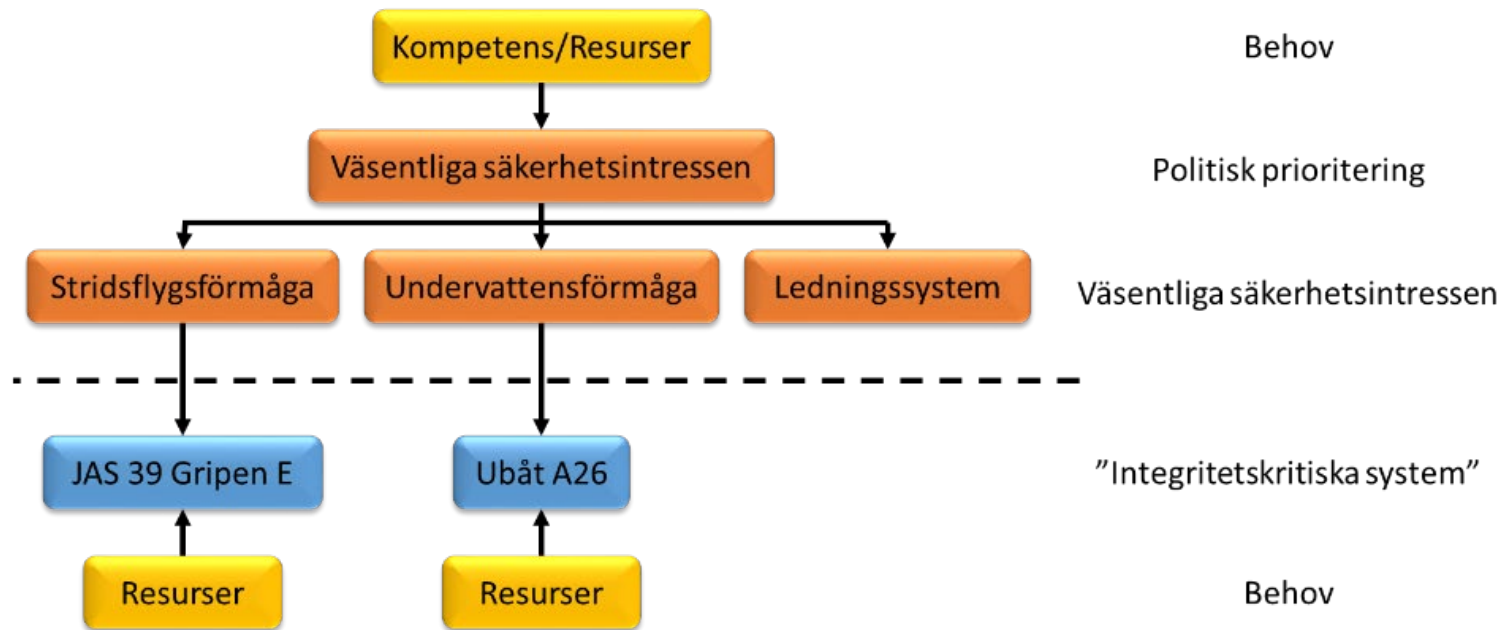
Kompetens/Resurser

Behov

Väsentliga säkerhetsintressen

Politisk prioritering

Stridsflygsförmåga

Undervattensförmåga

Ledningssystem

Väsentliga säkerhetsintressen

JAS 39 Gripen E

Ubåt A26

”Integritetskritiska system”

Resurser

Resurser

Behov